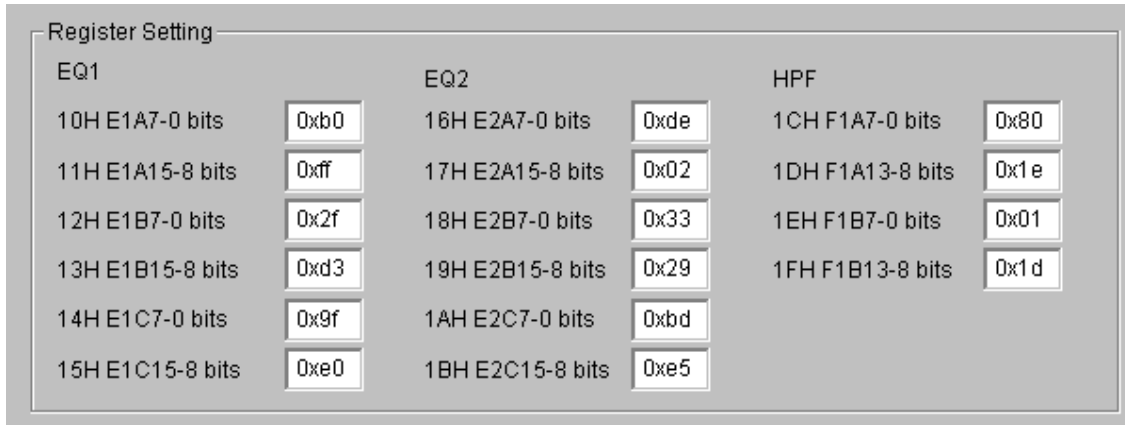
Register Setting

EQ1

10H E1A7-0 bits 0xb0

11H E1A15-8 bits 0xff

12H E1B7-0 bits 0x2f

13H E1B15-8 bits 0xd3

14H E1C7-0 bits 0x9f

15H E1C15-8 bits 0xe0

EQ2

16H E2A7-0 bits 0xde

17H E2A15-8 bits 0x02

18H E2B7-0 bits 0x33

19H E2B15-8 bits 0x29

1AH E2C7-0 bits 0xbd

1BH E2C15-8 bits 0xe5

HPF

1CH F1A7-0 bits 0x80

1DH F1A13-8 bits 0x1e

1EH F1B7-0 bits 0x01

1FH F1B13-8 bits 0x1d